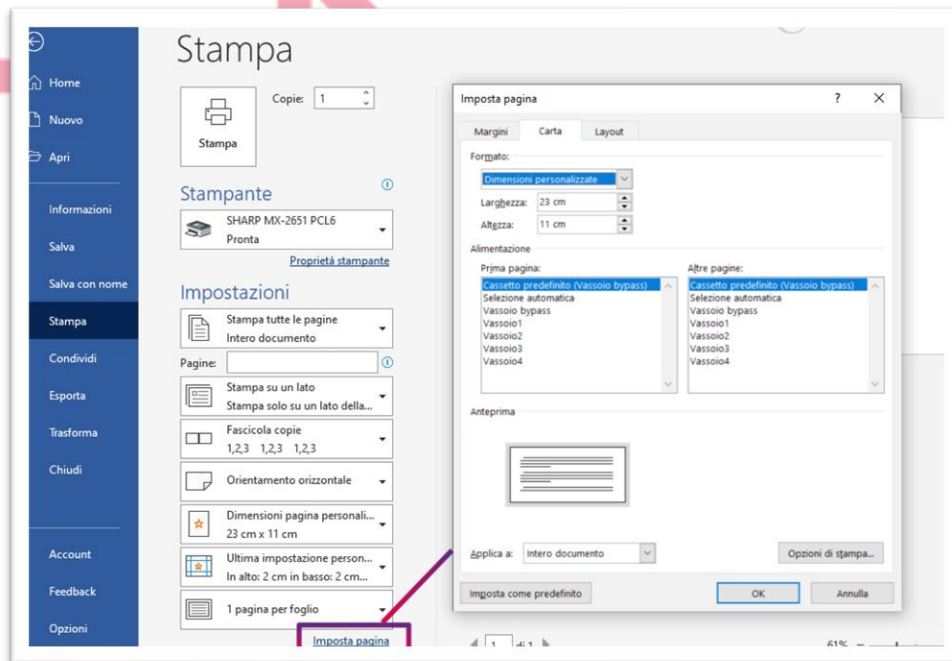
Home
Nuovo
Apri
Informazioni
Salva
Salva con nome
Stampa
Condividi
Esporta
Trasforma
Chiudi
Account
Feedback
Opzioni

Stampa

Stampa
Copie: 1

Stampante
SHARP MX-2651 PCL6
Pronta
Proprietà stampante

Impostazioni
Stampa tutte le pagine
Intero documento
Pagine:
Stampa su un lato
Stampa solo su un lato della...
Fascicola copie
1,2,3 1,2,3 1,2,3
Orientamento orizzontale
Dimensioni pagina personali...
23 cm x 11 cm
Ultima impostazione person...
In alto: 2 cm in basso: 2 cm...
1 pagina per foglio
Imposta pagina

Imposta pagina
?
Margini Carta Layout
Formato:
Dimensioni personalizzate
Larghezza: 23 cm
Altezza: 11 cm
Alimentazione
Prima pagina:
Cassetto predefinito (Vassoio bypass)
Selezione automatica
Vassoio bypass
Vassoio1
Vassoio2
Vassoio3
Vassoio4
Altre pagine:
Cassetto predefinito (Vassoio bypass)
Selezione automatica
Vassoio bypass
Vassoio1
Vassoio2
Vassoio3
Vassoio4
Anteprima
Applica a: Intero documento
Opzioni di stampa...
Imposta come predefinito
OK
Annulla

1 di 1
61%